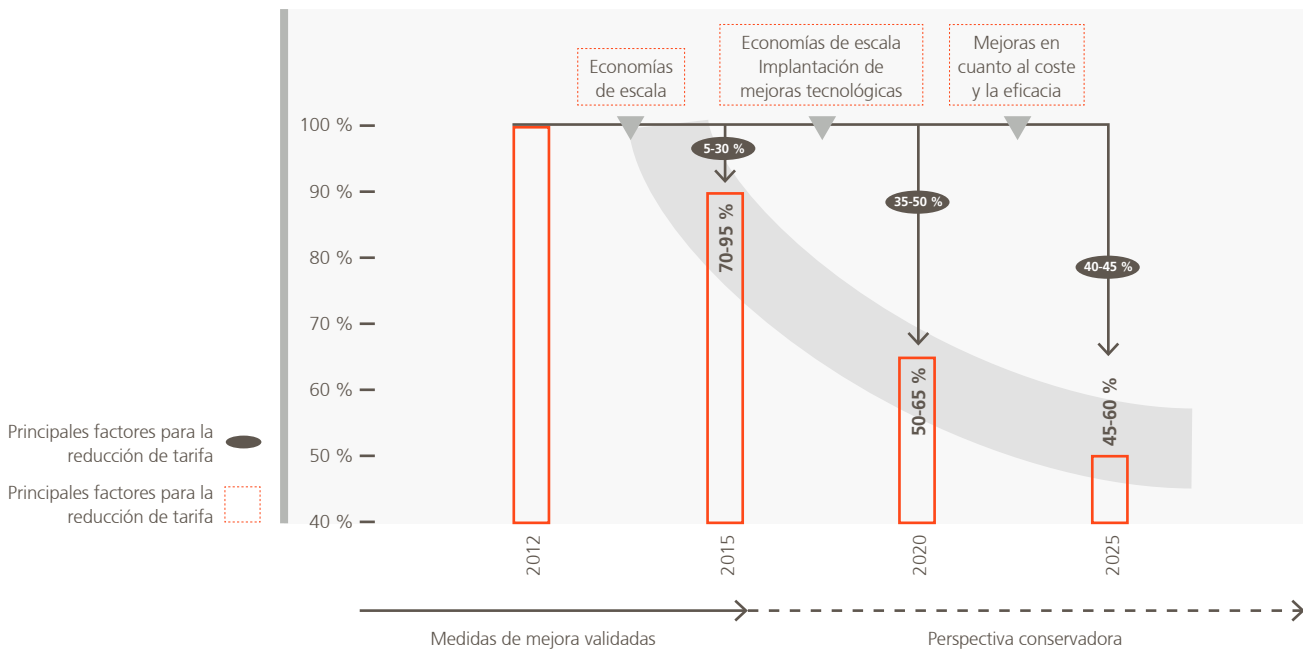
Economías de escala

Economías de escala
Implantación de mejoras tecnológicas

Mejoras en cuanto al coste y la eficacia

100 %
90 %
80 %
70 %
60 %
50 %
40 %

5-30 %
35-50 %
40-45 %

70-95 %
50-65 %
45-60 %

2012
2015
2020
2025

Principales factores para la reducción de tarifa

Principales factores para la reducción de tarifa

Medidas de mejora validadas

Perspectiva conservadora